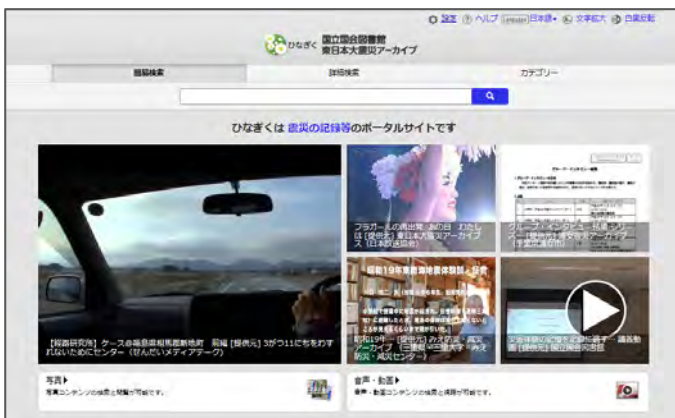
設定 ヘルプ English 日本語 文字拡大 色反転

ひなぎく 国立国会図書館 東日本大震災アーカイブ

簡易検索 詳細検索 カテゴリー

ひなぎくは 震災の記録等のポータルサイトです

【報道研究所】ケース⑥福島県相馬郡新地町 前編 [提供元] 3がつ11にちをわすれないためにセンター（せんだいメディアテーク）

フラガールの再出発 あの日 わたしは [提供元] 東日本大震災アーカイブ（日本放送協会）

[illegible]

昭和19年 [提供元] みやぎ・宮城アーカイブ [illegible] 防災・減災センター

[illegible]

写真▶
写真コンテンツの検索と閲覧が可能です。

音声・動画▶
音声・動画コンテンツの検索と視聴が可能です。